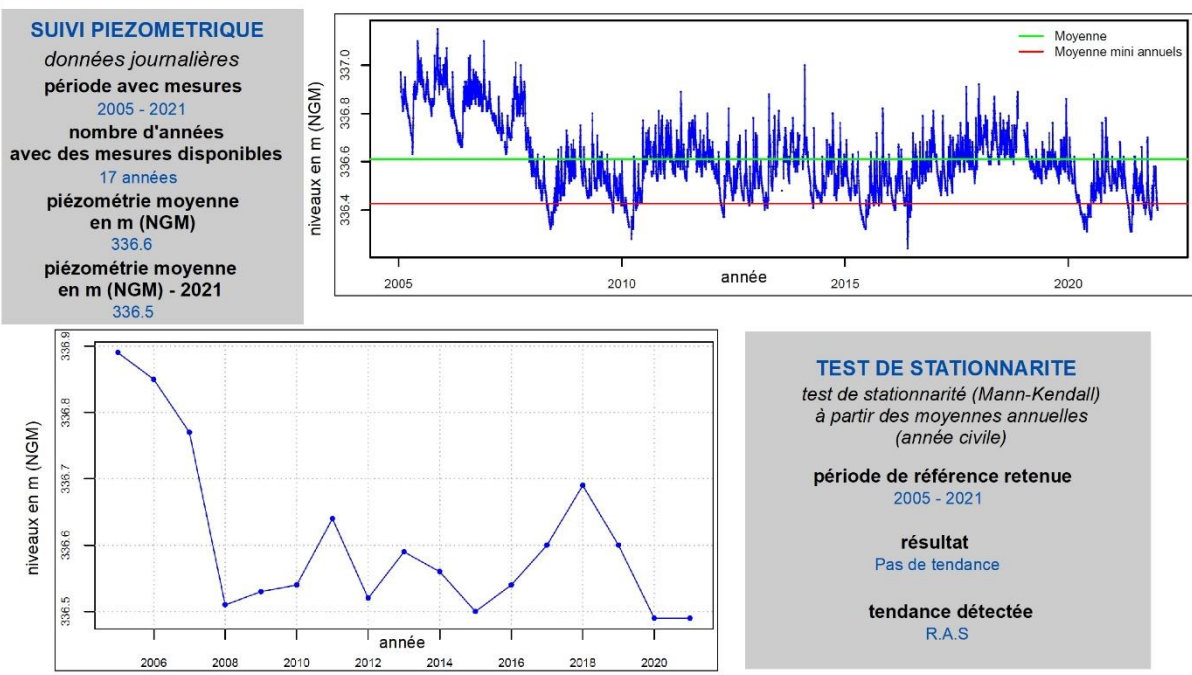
SUIVI PIEZOMETRIQUE

données journalières

période avec mesures

2005 - 2021

nombre d'années avec des mesures disponibles

17 années

piézométrie moyenne en m (NGM)

336.6

piézométrie moyenne en m (NGM) - 2021

336.5

Moyenne
Moyenne mini annuels

niveaux en m (NGM)

337.0
336.8
336.6
336.4

2005
2010
2015
2020

année

niveaux en m (NGM)

336.9
336.8
336.7
336.6
336.5

2006
2008
2010
2012
2014
2016
2018
2020

année

TEST DE STATIONNARITE

test de stationnarité (Mann-Kendall) à partir des moyennes annuelles (année civile)

période de référence retenue

2005 - 2021

résultat

Pas de tendance

tendance détectée

R.A.S